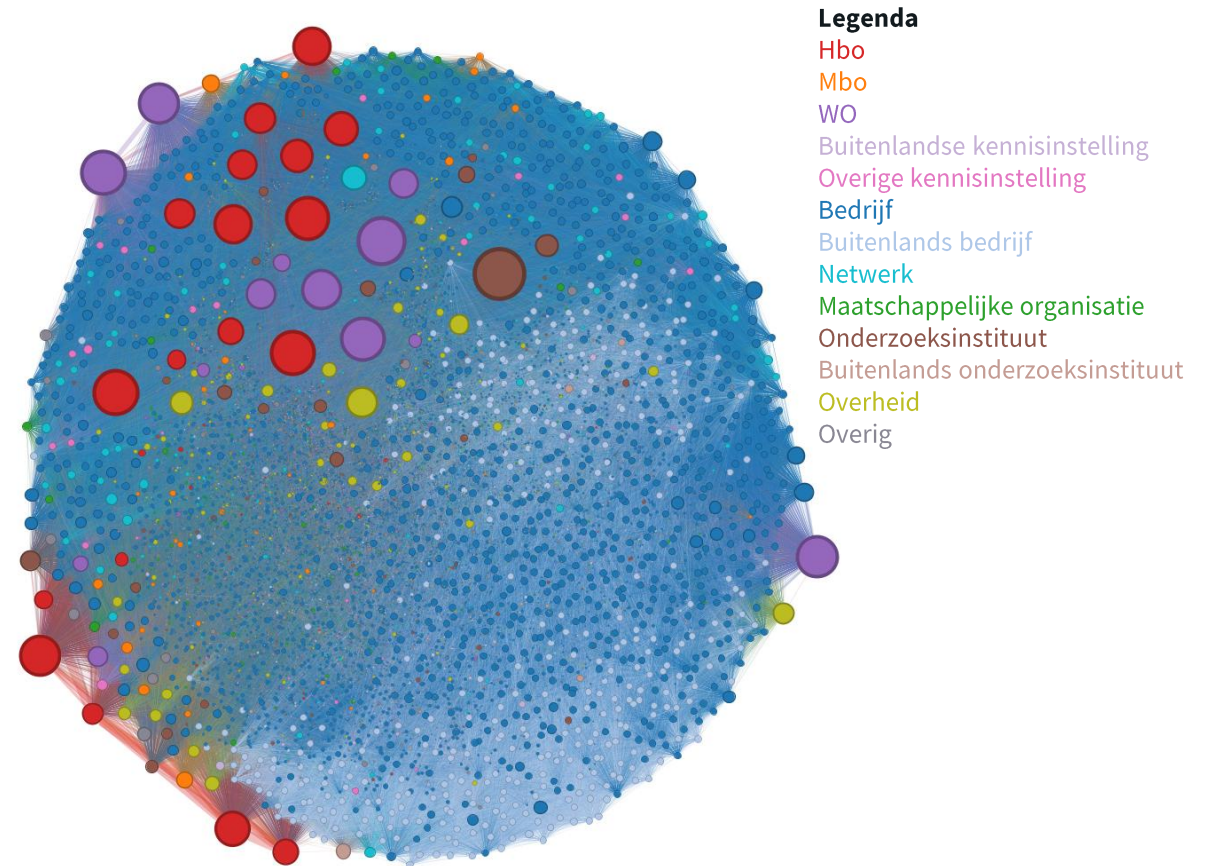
Legenda
Hbo
Mbo
WO
Buitenlandse kennisinstelling
Overige kennisinstelling
Bedrijf
Buitenlands bedrijf
Netwerk
Maatschappelijke organisatie
Onderzoeksinstituut
Buitenlands onderzoeksinstituut
Overheid
Overig